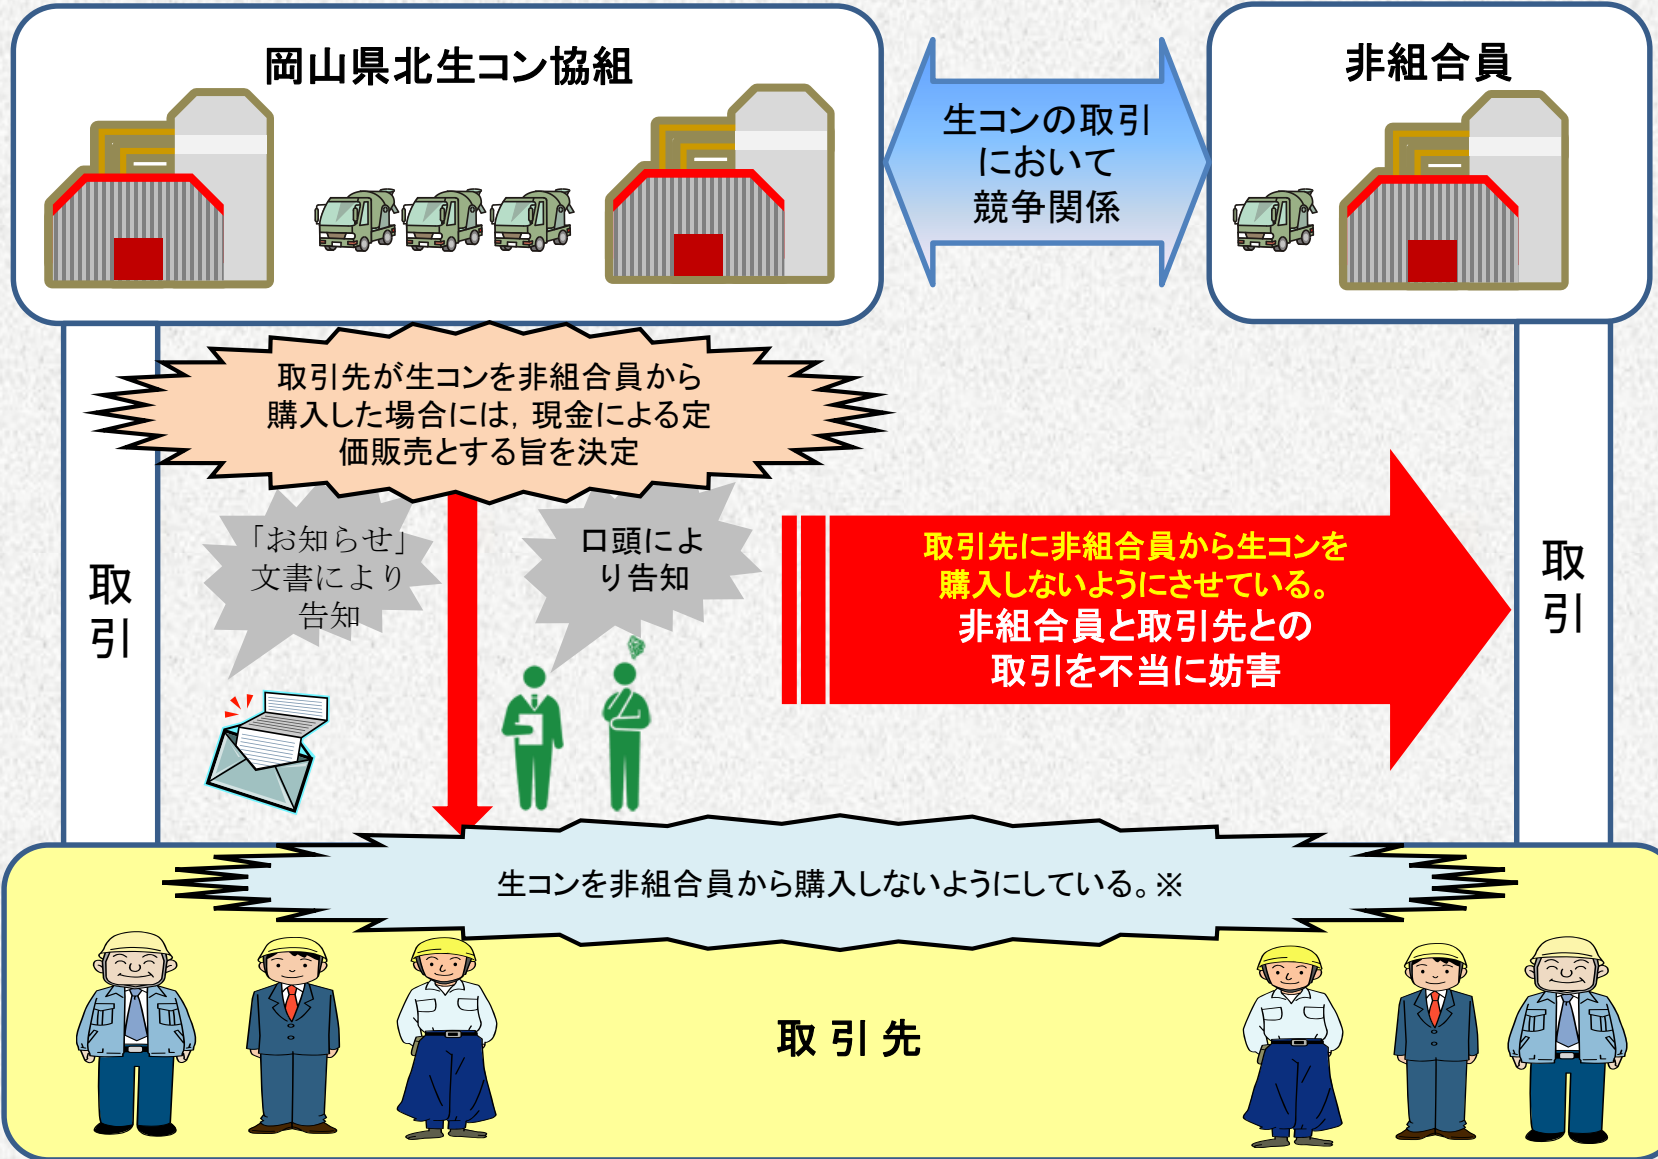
岡山県北生コン協組

生コンの取引において競争関係

非組合員

取引先が生コンを非組合員から購入した場合には，現金による定価販売とする旨を決定

取引

「お知らせ」文書により告知

口頭により告知

取引先に非組合員から生コンを購入しないようにさせている。
非組合員と取引先との取引を不当に妨害

取引

生コンを非組合員から購入しないようにしている。※

取引先